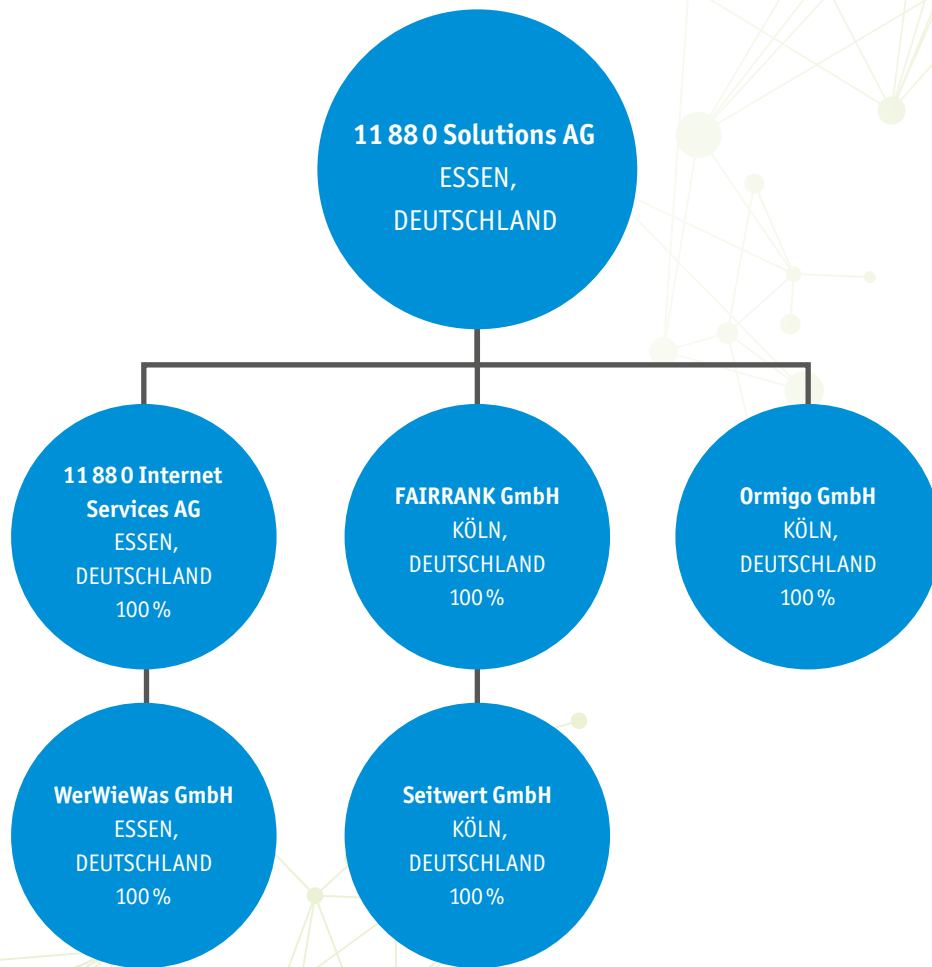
11 88 0 Solutions AG
ESSEN,
DEUTSCHLAND

11 88 0 Internet Services AG
ESSEN,
DEUTSCHLAND
100 %

FAIRRANK GmbH
KÖLN,
DEUTSCHLAND
100 %

Ormigo GmbH
KÖLN,
DEUTSCHLAND
100 %

WerWieWas GmbH
ESSEN,
DEUTSCHLAND
100 %

Seitwert GmbH
KÖLN,
DEUTSCHLAND
100 %